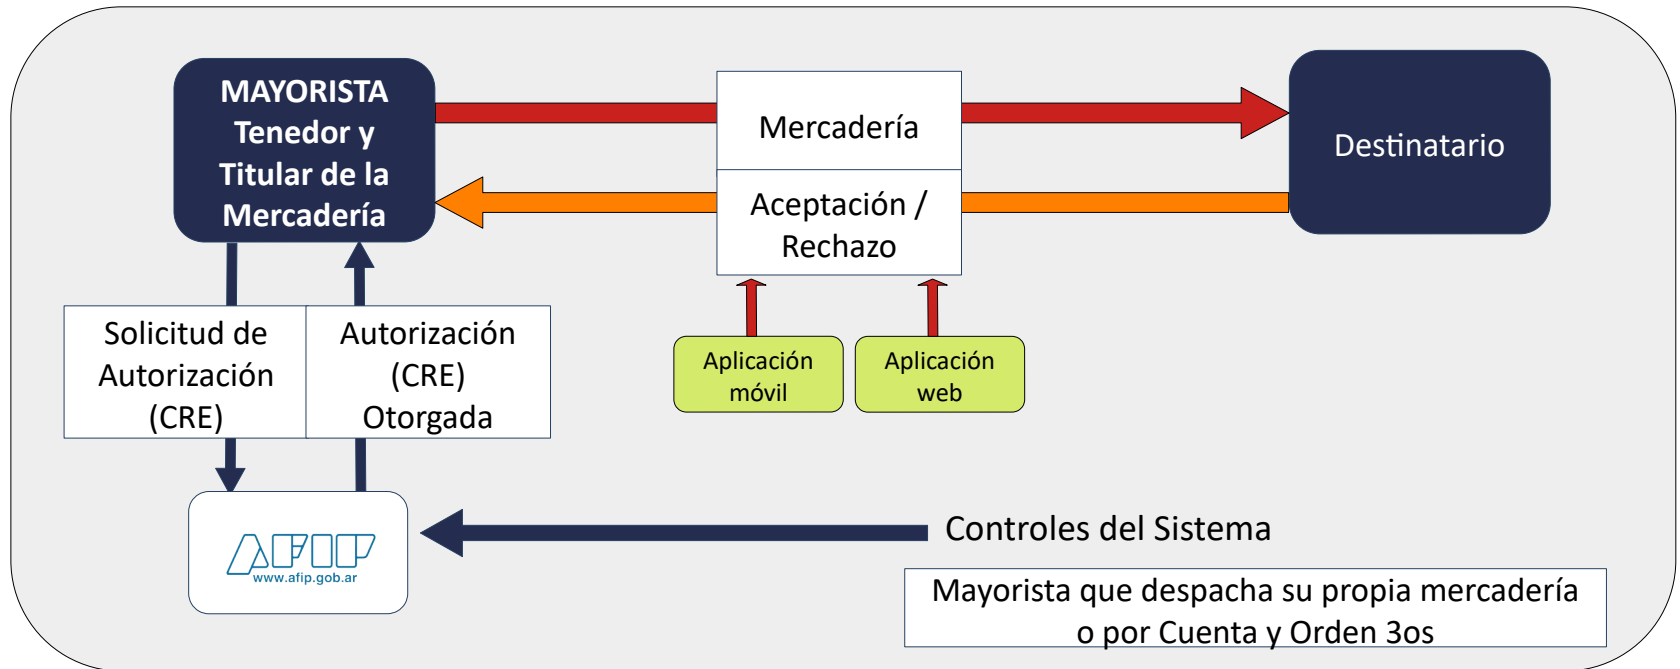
MAYORISTA Tenedor y Titular de la Mercadería

Mercadería

Destinatario

Aceptación / Rechazo

Solicitud de Autorización (CRE)

Autorización (CRE) Otorgada

Aplicación móvil

Aplicación web

AFIP
www.afip.gob.ar

Controles del Sistema

Mayorista que despacha su propia mercadería o por Cuenta y Orden 3os